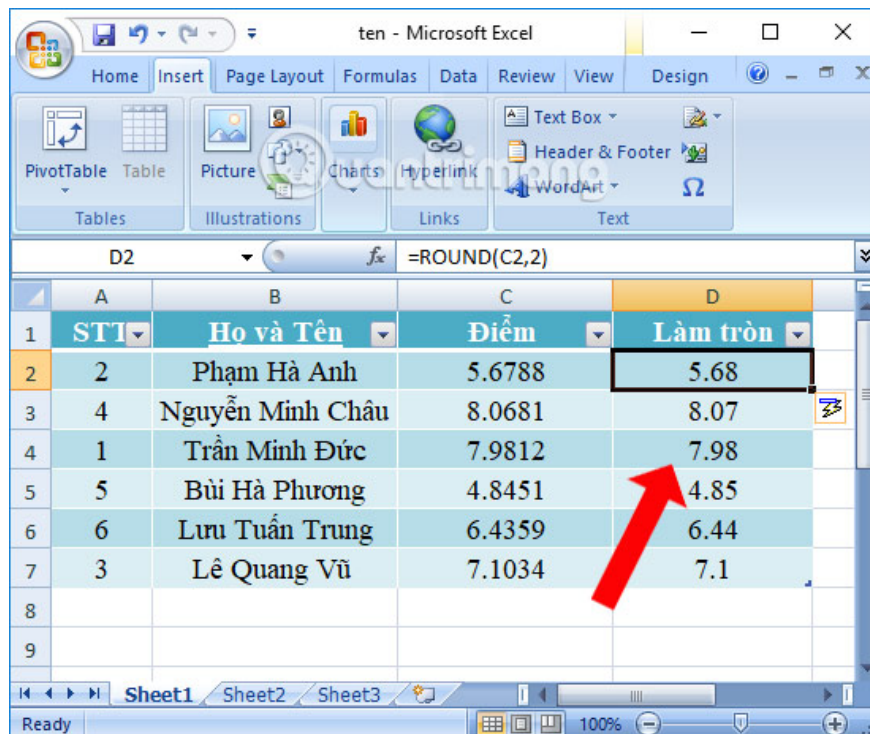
ten - Microsoft Excel

Home Insert Page Layout Formulas Data Review View Design

PivotTable Table
Tables

Picture
Illustrations

Charts

Hyperlink
Links

Text Box
Header & Footer
WordArt
Text

Ω

D2
$f_x$ =ROUND(C2,2)

| | A | B | C | D |
|---|---|---|---|---|
| 1 | STT | Họ và Tên | Điểm | Làm tròn |
| 2 | 2 | Phạm Hà Anh | 5.6788 | 5.68 |
| 3 | 4 | Nguyễn Minh Châu | 8.0681 | 8.07 |
| 4 | 1 | Trần Minh Đức | 7.9812 | 7.98 |
| 5 | 5 | Bùi Hà Phương | 4.8451 | 4.85 |
| 6 | 6 | Lưu Tuấn Trung | 6.4359 | 6.44 |
| 7 | 3 | Lê Quang Vũ | 7.1034 | 7.1 |
| 8 | | | | |
| 9 | | | | |

Sheet1 Sheet2 Sheet3

Ready 100%